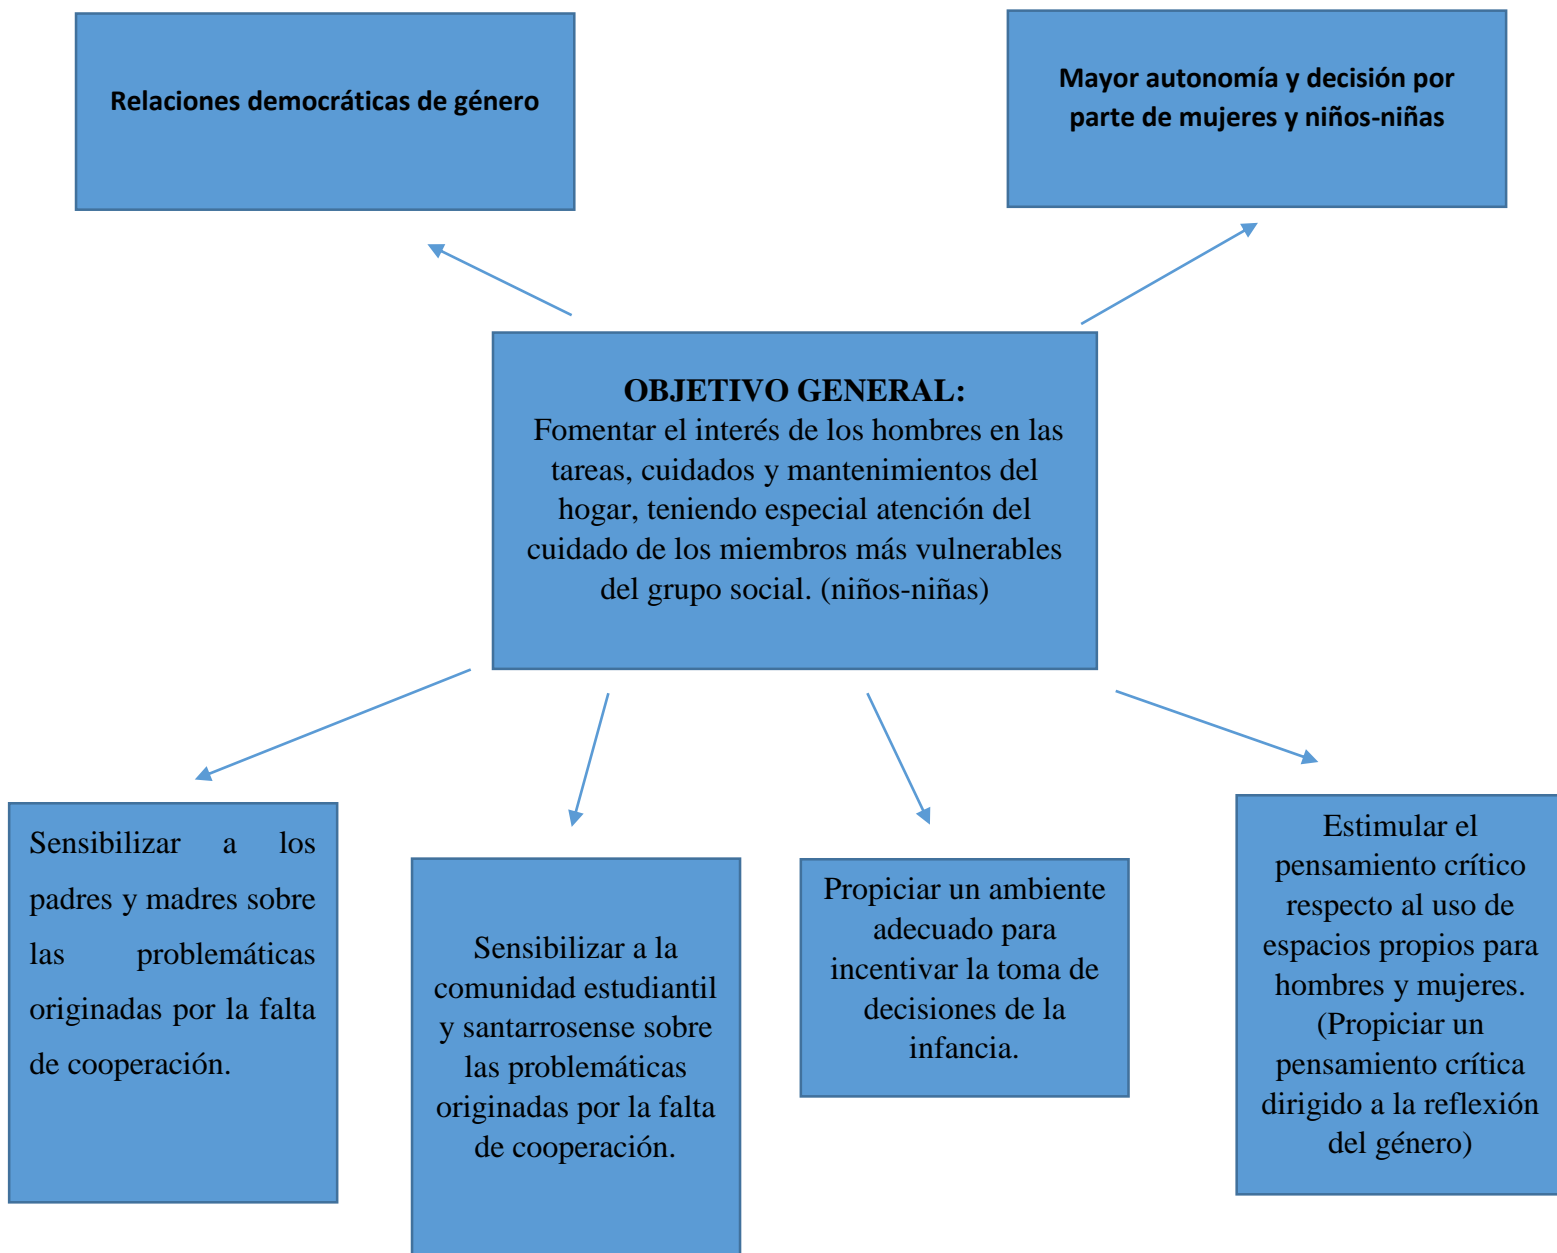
Relaciones democráticas de género

Mayor autonomía y decisión por parte de mujeres y niños-niñas

OBJETIVO GENERAL:
Fomentar el interés de los hombres en las tareas, cuidados y mantenimientos del hogar, teniendo especial atención del cuidado de los miembros más vulnerables del grupo social. (niños-niñas)

Sensibilizar a los padres y madres sobre las problemáticas originadas por la falta de cooperación.

Sensibilizar a la comunidad estudiantil y santarrosense sobre las problemáticas originadas por la falta de cooperación.

Propiciar un ambiente adecuado para incentivar la toma de decisiones de la infancia.

Estimular el pensamiento crítico respecto al uso de espacios propios para hombres y mujeres. (Propiciar un pensamiento crítica dirigido a la reflexión del género)